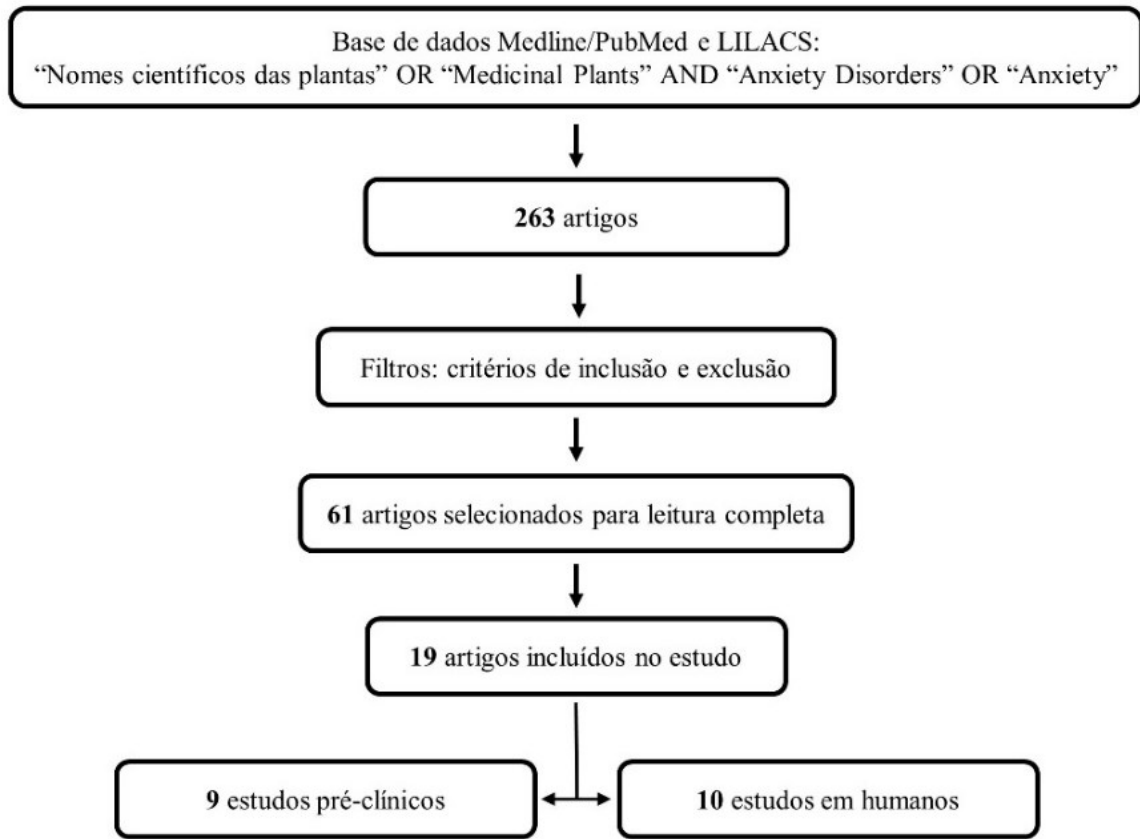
Base de dados Medline/PubMed e LILACS:
“Nomes científicos das plantas” OR “Medicinal Plants” AND “Anxiety Disorders” OR “Anxiety”

**263** artigos

Filtros: critérios de inclusão e exclusão

**61** artigos selecionados para leitura completa

**19** artigos incluídos no estudo

**9** estudos pré-clínicos

**10** estudos em humanos